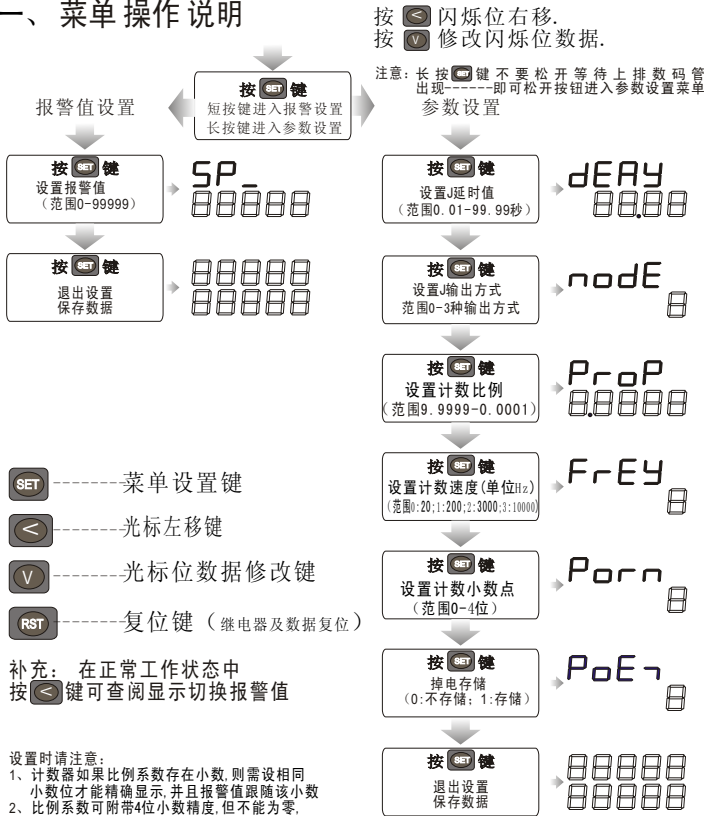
一、菜单操作说明

按 SET 键
短按键进入报警设置
长按键进入参数设置

报警值设置

按 SET 键
设置报警值
（范围0-99999）

SP_
88888

按 SET 键
退出设置
保存数据

88888
88888

SET -------菜单设置键

< -------光标左移键

V -------光标位数据修改键

RST -------复位键（继电器及数据复位）

补充： 在正常工作状态中
按 < 键可查阅显示切换报警值

设置时请注意：
1、计数器如果比例系数存在小数，则需设相同小数位才能精确显示，并且报警值跟随该小数
2、比例系数可附带4位小数精度，但不能为零，

按 < 闪烁位右移.
按 V 修改闪烁位数据.

注意：长按 SET 键不要松开等待上排数码管出现------即可松开按钮进入参数设置菜单

参数设置

按 SET 键
设置J延时值
（范围0.01-99.99秒）

dEAY
88.88

按 SET 键
设置J输出方式
范围0-3种输出方式

nodE
8

按 SET 键
设置计数比例
（范围9.9999-0.0001）

ProP
8.8888

按 SET 键
设置计数速度(单位Hz)
(范围0:20;1:200;2:3000;3:10000)

FrEY
8

按 SET 键
设置计数小数点
（范围0-4位）

Porn
8

按 SET 键
掉电存储
（0:不存储；1:存储）

PoE7
8

按 SET 键
退出设置
保存数据

88888
88888